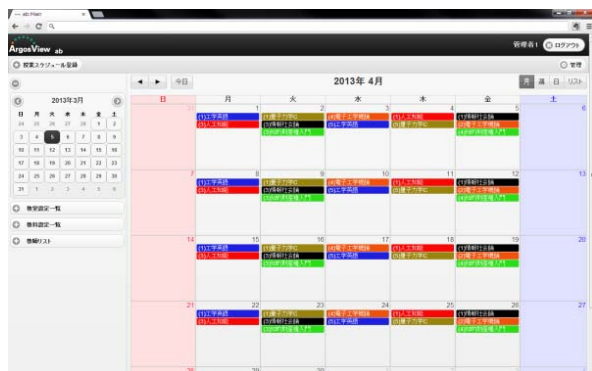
ArgosView ab

管理者1 ログアウト

授業スケジュール登録

管理

今日

2013年 4月

月 週 日 リスト

2013年3月

| 日 | 月 | 火 | 水 | 木 | 金 | 土 |
|---|---|---|---|---|---|---|
| 24 | 25 | 26 | 27 | 28 | 1 | 2 |
| 3 | 4 | 5 | 6 | 7 | 8 | 9 |
| 10 | 11 | 12 | 13 | 14 | 15 | 16 |
| 17 | 18 | 19 | 20 | 21 | 22 | 23 |
| 24 | 25 | 26 | 27 | 28 | 29 | 30 |
| 31 | 1 | 2 | 3 | 4 | 5 | 6 |

教室設定一覧

教科設定一覧

登録リスト

| 日 | 月 | 火 | 水 | 木 | 金 | 土 |
|---|---|---|---|---|---|---|
| 31 | 1 (1)工学英語 (1)人工知能 | 2 (1)電子力学Ⅱ (1)情報社会論 (3)世界情報導入門 | 3 (4)電子工学実験 (5)工学英語 | 4 (1)人工知能 (3)量子力学Ⅱ | 5 (1)情報社会論 (2)電子工学実験 (3)世界情報導入門 | 6 |
| 7 | 8 (1)工学英語 (1)人工知能 | 9 (1)電子力学Ⅱ (1)情報社会論 (3)世界情報導入門 | 10 (4)電子工学実験 (5)工学英語 | 11 (1)人工知能 (3)量子力学Ⅱ | 12 (1)情報社会論 (2)電子工学実験 (3)世界情報導入門 | 13 |
| 14 | 15 (1)工学英語 (1)人工知能 | 16 (1)電子力学Ⅱ (1)情報社会論 (3)世界情報導入門 | 17 (4)電子工学実験 (5)工学英語 | 18 (1)人工知能 (3)量子力学Ⅱ | 19 (1)情報社会論 (2)電子工学実験 (3)世界情報導入門 | 20 |
| 21 | 22 (1)工学英語 (1)人工知能 | 23 (1)電子力学Ⅱ (1)情報社会論 (3)世界情報導入門 | 24 (4)電子工学実験 (5)工学英語 | 25 (1)人工知能 (3)量子力学Ⅱ | 26 (1)情報社会論 (2)電子工学実験 (3)世界情報導入門 | 27 |